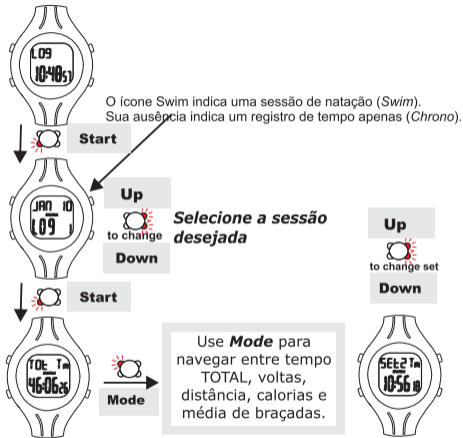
LOG
10:48:57

O ícone Swim indica uma sessão de natação (*Swim*). Sua ausência indica um registro de tempo apenas (*Chrono*).

Start

JAN 10
LOG 1

Up

to change

Down

*Selecione a sessão desejada*

Up

to change set

Down

Start

TOL Tm
46:06:56

Mode

Use ***Mode*** para navegar entre tempo TOTAL, voltas, distância, calorias e média de braçadas.

SEt2 Tm
10:56:10